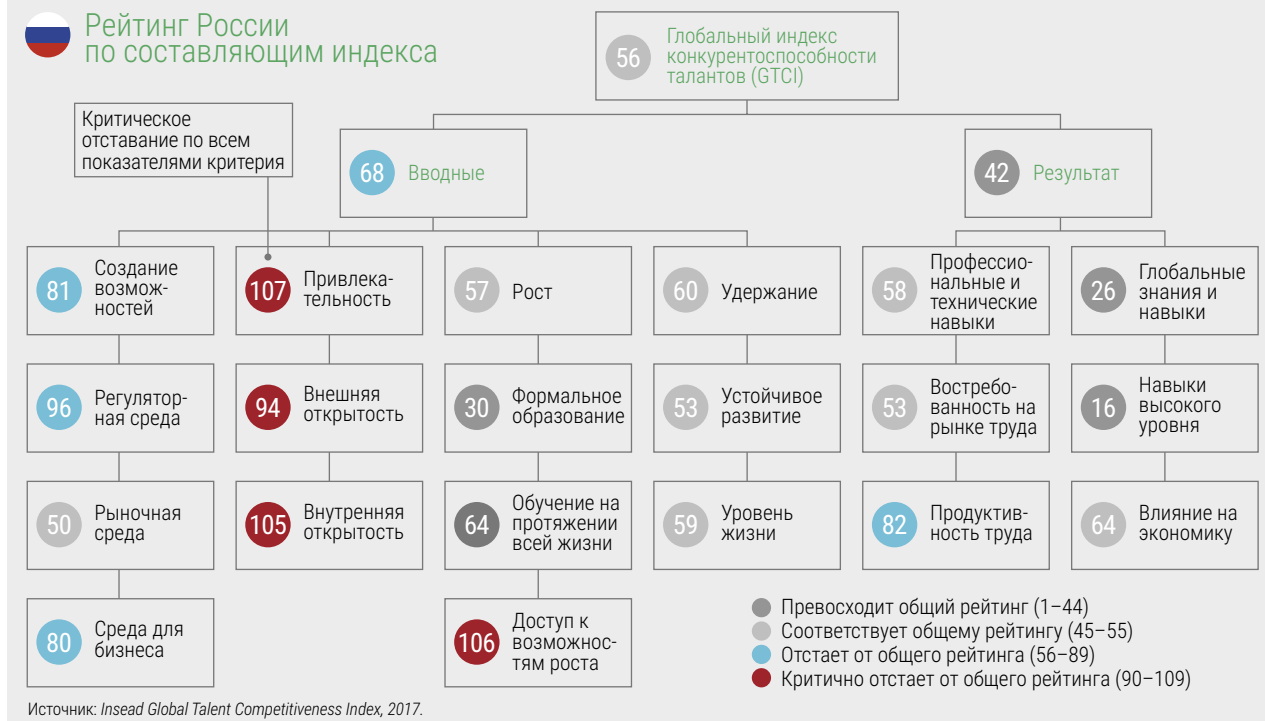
Рейтинг России по составляющим индекса

56 Глобальный индекс конкурентоспособности талантов (GTCI)

Критическое отставание по всем показателями критерия

68 Вводные

42 Результат

81 Создание возможностей

107 Привлекательность

57 Рост

60 Удержание

58 Профессиональные и технические навыки

26 Глобальные знания и навыки

96 Регуляторная среда

94 Внешняя открытость

30 Формальное образование

53 Устойчивое развитие

53 Востребованность на рынке труда

16 Навыки высокого уровня

50 Рыночная среда

105 Внутренняя открытость

64 Обучение на протяжении всей жизни

59 Уровень жизни

82 Продуктивность труда

64 Влияние на экономику

80 Среда для бизнеса

106 Доступ к возможностям роста

Превосходит общий рейтинг (1–44)
Соответствует общему рейтингу (45–55)
Отстает от общего рейтинга (56–89)
Критично отстает от общего рейтинга (90–109)

Источник: Insead Global Talent Competitiveness Index, 2017.